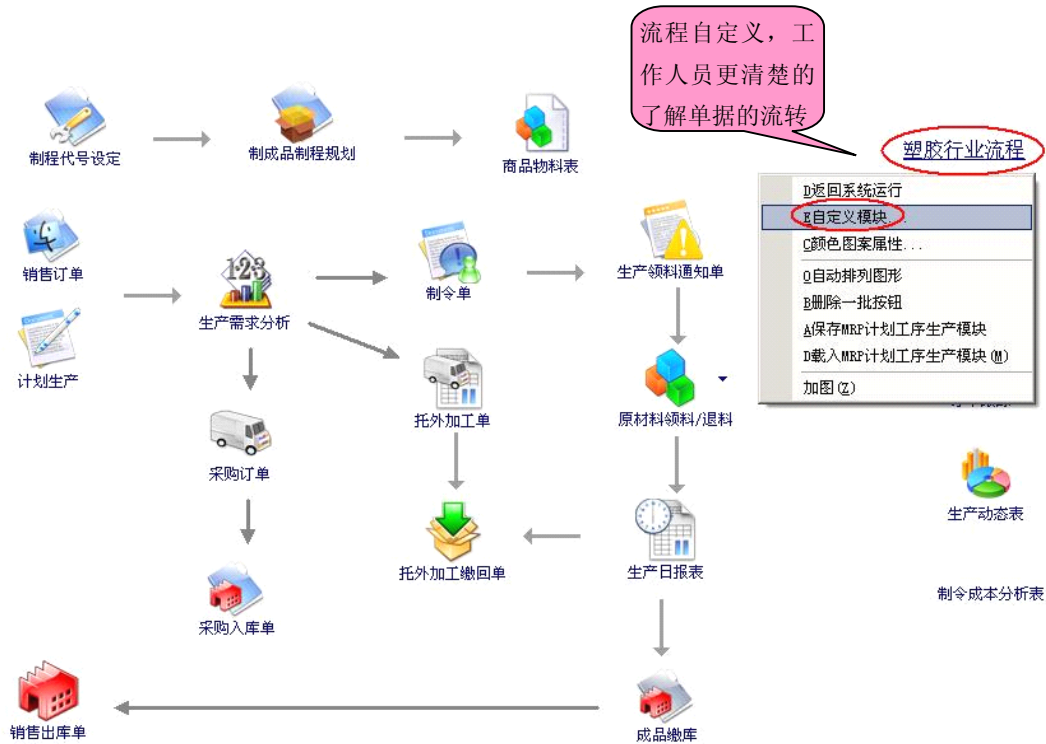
流程自定义，工作人员更清楚的了解单据的流转

塑胶行业流程

D返回系统运行
E自定义模块
C颜色图案属性...
O自动排列图形
B删除一批按钮
A保存MRP计划工序生产模块
D载入MRP计划工序生产模块(M)
加图(Z)

制程代号设定
制成品制程规划
商品物料表
销售订单
计划生产
生产需求分析
制令单
生产领料通知单
托外加工单
原材料领料/退料
采购订单
托外加工缴回单
生产日报表
采购入库单
生产动态表
制令成本分析表
销售出库单
成品缴库